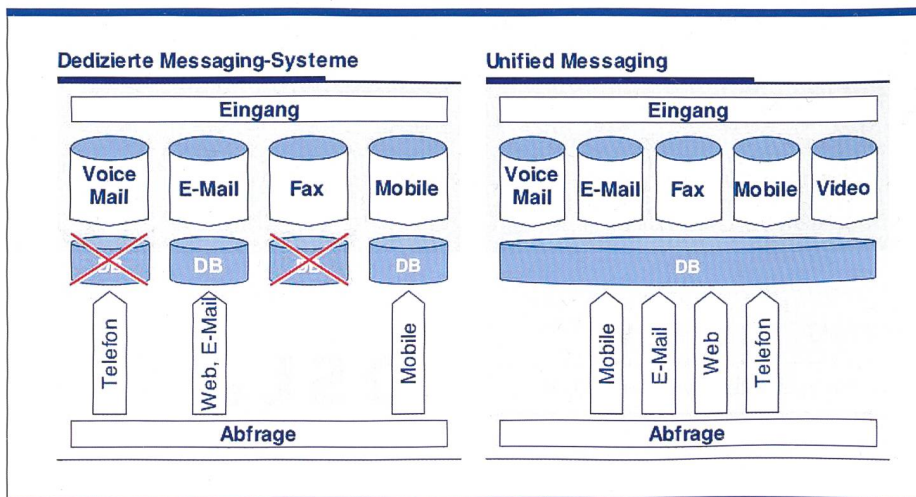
Dedizierte Messaging-Systeme

Eingang

Voice Mail

E-Mail

Fax

Mobile

DB

DB

DB

DB

Telefon

Web, E-Mail

Mobile

Abfrage

Unified Messaging

Eingang

Voice Mail

E-Mail

Fax

Mobile

Video

DB

Mobile

E-Mail

Web

Telefon

Abfrage